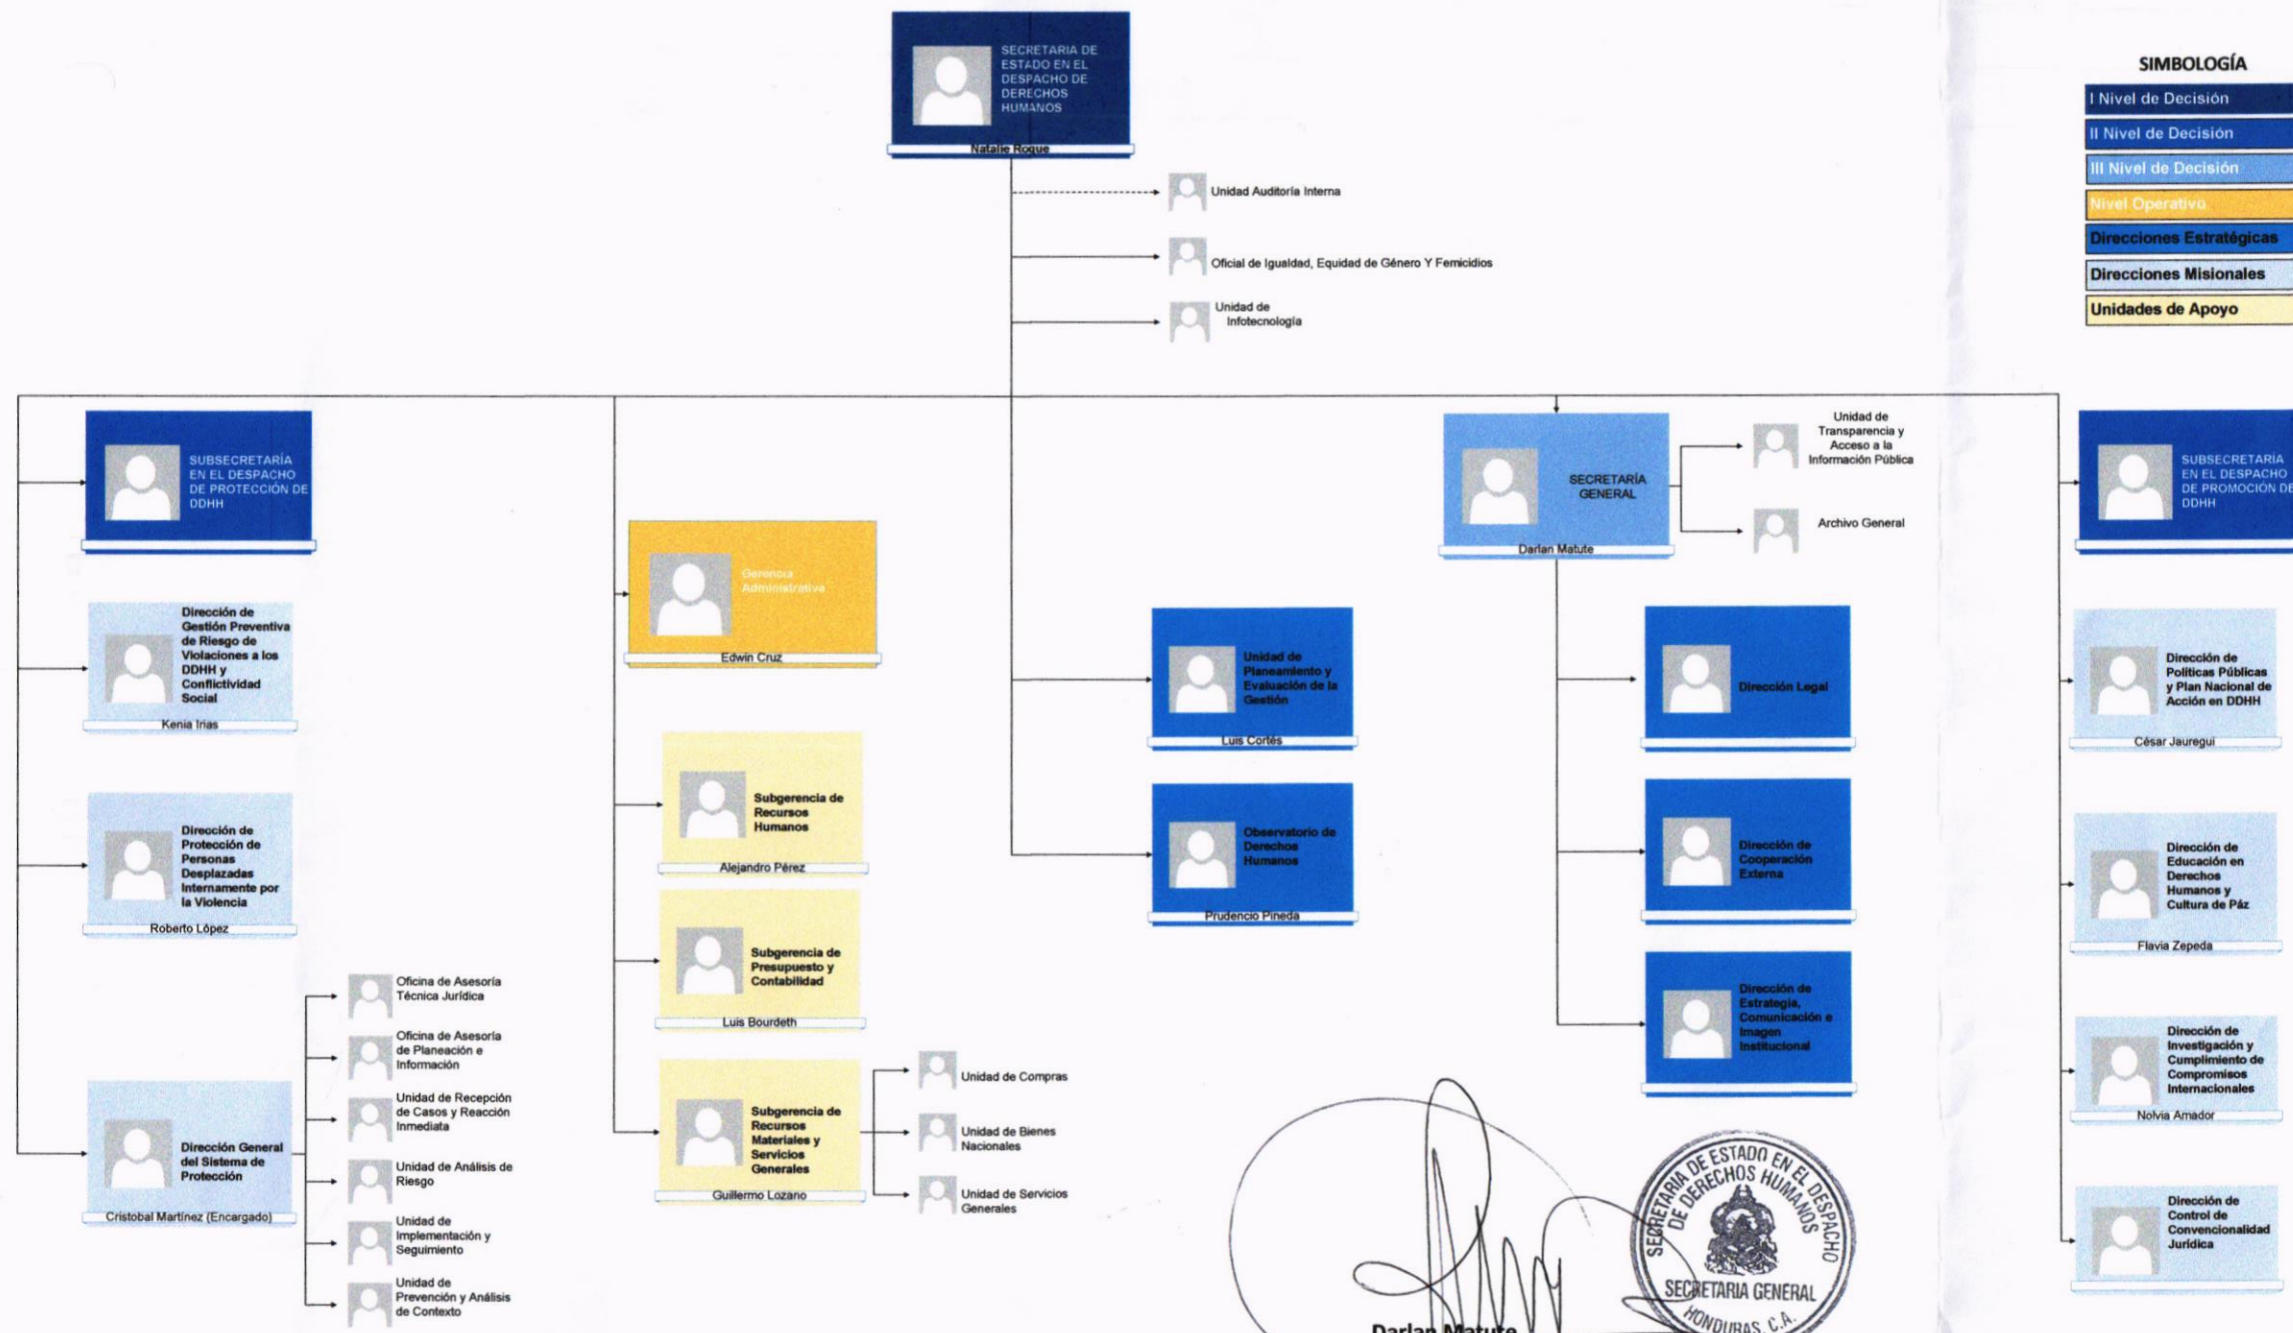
SECRETARIA DE ESTADO EN EL DESPACHO DE DERECHOS HUMANOS
Natalie Roque

SIMBOLOGÍA
I Nivel de Decisión
II Nivel de Decisión
III Nivel de Decisión
Nivel Operativo
Direcciones Estratégicas
Direcciones Misionales
Unidades de Apoyo

Unidad Auditoría Interna
Oficial de Igualdad, Equidad de Género Y Femicidios
Unidad de Infotecnología

SUBSECRETARÍA EN EL DESPACHO DE PROTECCIÓN DE DDHH

Dirección de Gestión Preventiva de Riesgo de Violaciones a los DDHH y Conflictividad Social
Kenia Irías

Dirección de Protección de Personas Desplazadas Internamente por la Violencia
Roberto López

Dirección General del Sistema de Protección
Cristobal Martínez (Encargado)

Oficina de Asesoría Técnica Jurídica
Oficina de Asesoría de Planeación e Información
Unidad de Recepción de Casos y Reacción Inmediata
Unidad de Análisis de Riesgo
Unidad de Implementación y Seguimiento
Unidad de Prevención y Análisis de Contexto

Gerencia Administrativa
Edwin Cruz

Subgerencia de Recursos Humanos
Alejandro Pérez

Subgerencia de Presupuesto y Contabilidad
Luis Bourdeth

Subgerencia de Recursos Materiales y Servicios Generales
Guillermo Lozano

Unidad de Compras
Unidad de Bienes Nacionales
Unidad de Servicios Generales

Unidad de Planeamiento y Evaluación de la Gestión
Luis Cortés

Observatorio de Derechos Humanos
Prudencio Pineda

SECRETARÍA GENERAL
Darlan Matute

Unidad de Transparencia y Acceso a la Información Pública
Archivo General

Dirección Legal
Dirección de Cooperación Externa
Dirección de Estrategia, Comunicación e Imagen Institucional

SUBSECRETARÍA EN EL DESPACHO DE PROMOCIÓN DE DDHH

Dirección de Políticas Públicas y Plan Nacional de Acción en DDHH
César Jauregui

Dirección de Educación en Derechos Humanos y Cultura de Páz
Flavia Zepeda

Dirección de Investigación y Cumplimiento de Compromisos Internacionales
Nolvia Amador

Dirección de Control de Convencionalidad Jurídica

SECRETARIA DE ESTADO EN EL DESPACHO DE DERECHOS HUMANOS
SECRETARIA GENERAL
HONDURAS, C.A.

Darlan Matute